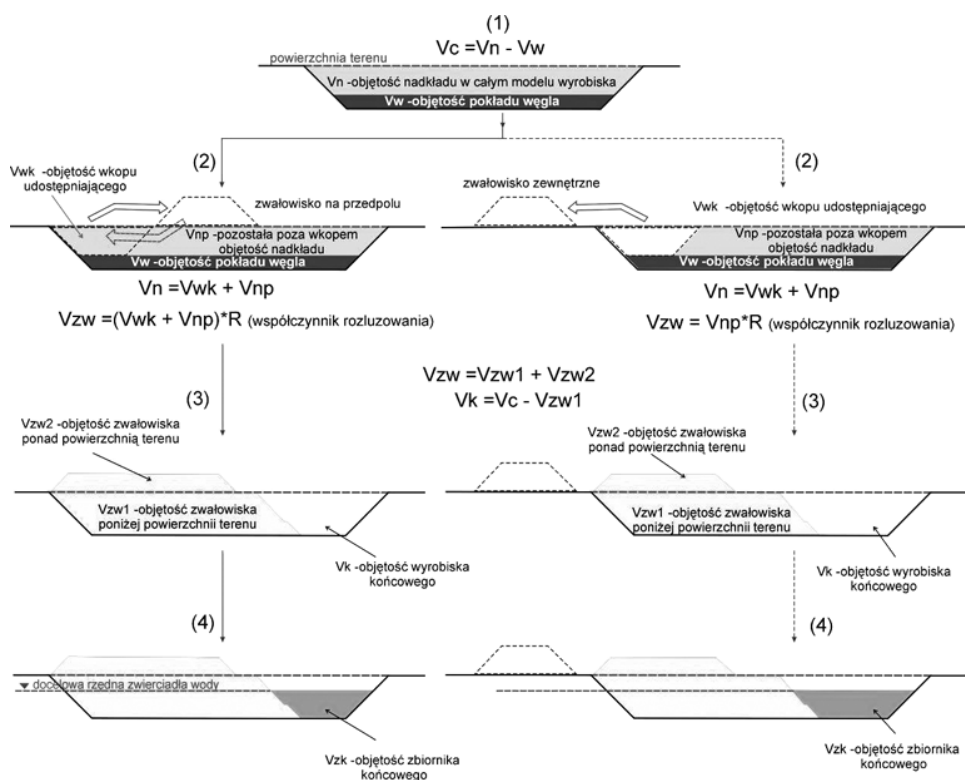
(1)
Vc =Vn - Vw

powierzchnia terenu

Vn -objętość nadkładu w całym modelu wyrobiska

Vw -objętość pokładu węgla

(2)

Vwk -objętość wkopu udostępniającego

zwałowisko na przedpolu

Vnp -pozostała poza wkopem objętość nadkładu

Vw -objętość pokładu węgla

Vn =Vwk + Vnp

Vzw =(Vwk + Vnp)*R (współczynnik rozluzowania)

(2)

zwałowisko zewnętrzne

Vwk -objętość wkopu udostępniającego

Vnp -pozostała poza wkopem objętość nadkładu

Vw -objętość pokładu węgla

Vn =Vwk + Vnp

Vzw = Vnp*R (współczynnik rozluzowania)

Vzw =Vzw1 + Vzw2
Vk =Vc - Vzw1

(3)

Vzw2 -objętość zwałowiska ponad powierzchnią terenu

Vzw1 -objętość zwałowiska poniżej powierzchni terenu

Vk -objętość wyrobiska końcowego

(3)

Vzw2 -objętość zwałowiska ponad powierzchnią terenu

Vzw1 -objętość zwałowiska poniżej powierzchni terenu

Vk -objętość wyrobiska końcowego

(4)

docelowa rzędna zwierciadła wody

Vzk -objętość zbiornika końcowego

(4)

Vzk -objętość zbiornika końcowego